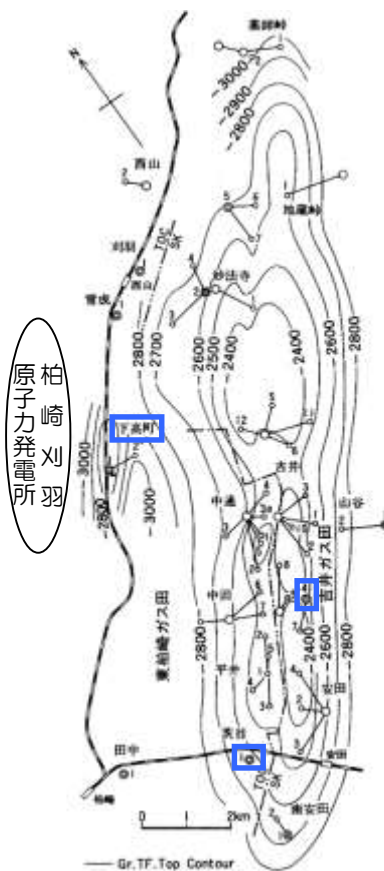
柏崎刈羽
原子力発電所

N

高柳

-3000
-2900
-2800

西山

加納

刈羽

西山

TOC

曽根

妙法寺

-2800
-2700
-2600
-2500
-2400
-2400
-2600
-2800

下高町

-3000

-2800

-3000

吉井

中通

吉井ガス田

東柏崎ガス田

中田

-2800
-2400
-2600
-2800

平井

安田

田中

茨目

安田

柏崎

南安田

0 1 2km

— Gr.TF.Top Contour